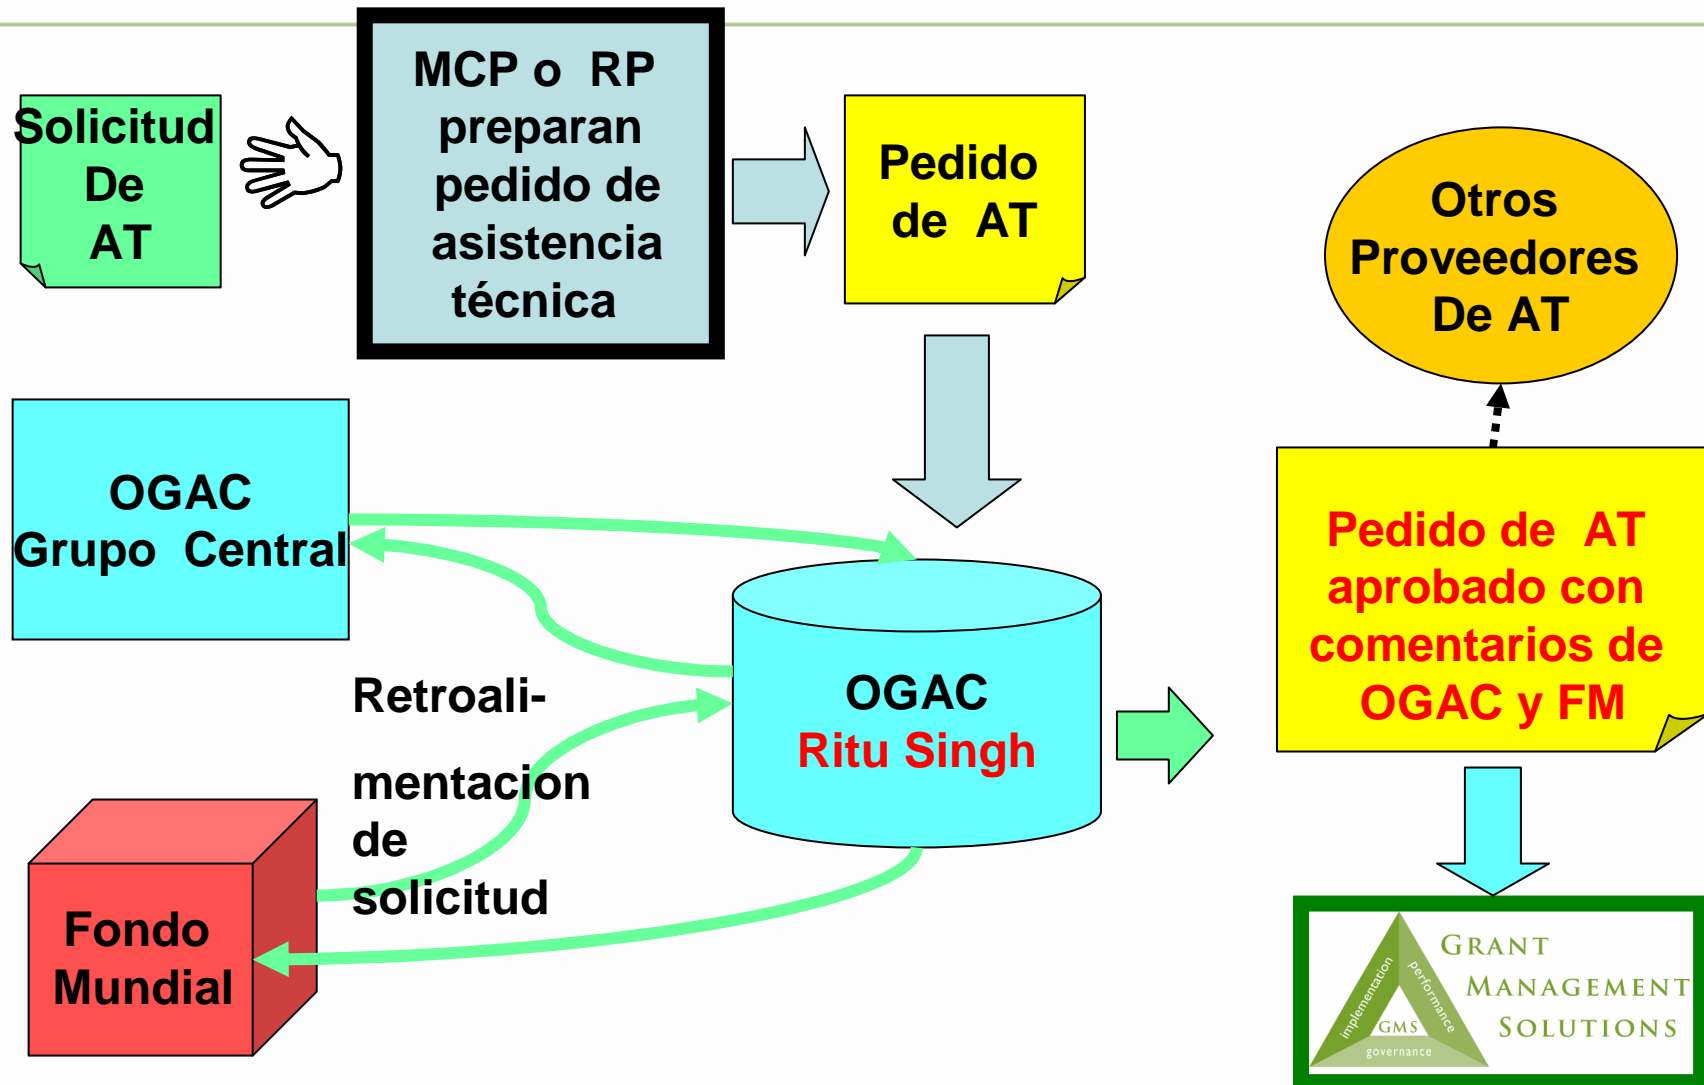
Solicitud De AT

MCP o RP preparan pedido de asistencia técnica

Pedido de AT

Otros Proveedores De AT

OGAC Grupo Central

Pedido de AT aprobado con comentarios de OGAC y FM

Retroali-

mentacion de solicitud

OGAC Ritu Singh

Fondo Mundial

implementation performance GMS governance

GRANT MANAGEMENT SOLUTIONS